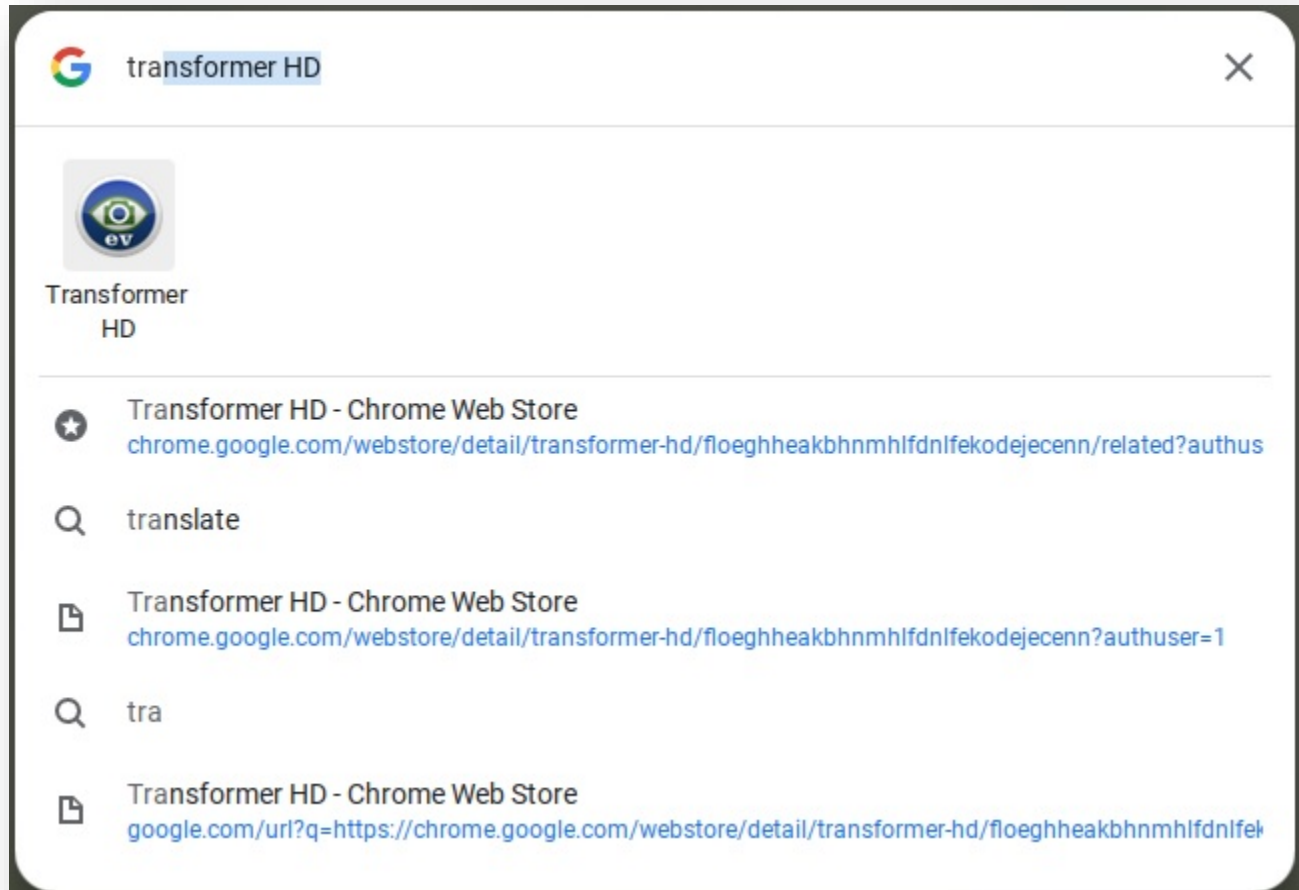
transformer HD

ev

Transformer HD

Transformer HD - Chrome Web Store
chrome.google.com/webstore/detail/transformer-hd/floeghheakbhnmhlfdnlfekodejecenn/related?authus

translate

Transformer HD - Chrome Web Store
chrome.google.com/webstore/detail/transformer-hd/floeghheakbhnmhlfdnlfekodejecenn?authuser=1

tra

Transformer HD - Chrome Web Store
google.com/url?q=https://chrome.google.com/webstore/detail/transformer-hd/floeghheakbhnmhlfdnlfek